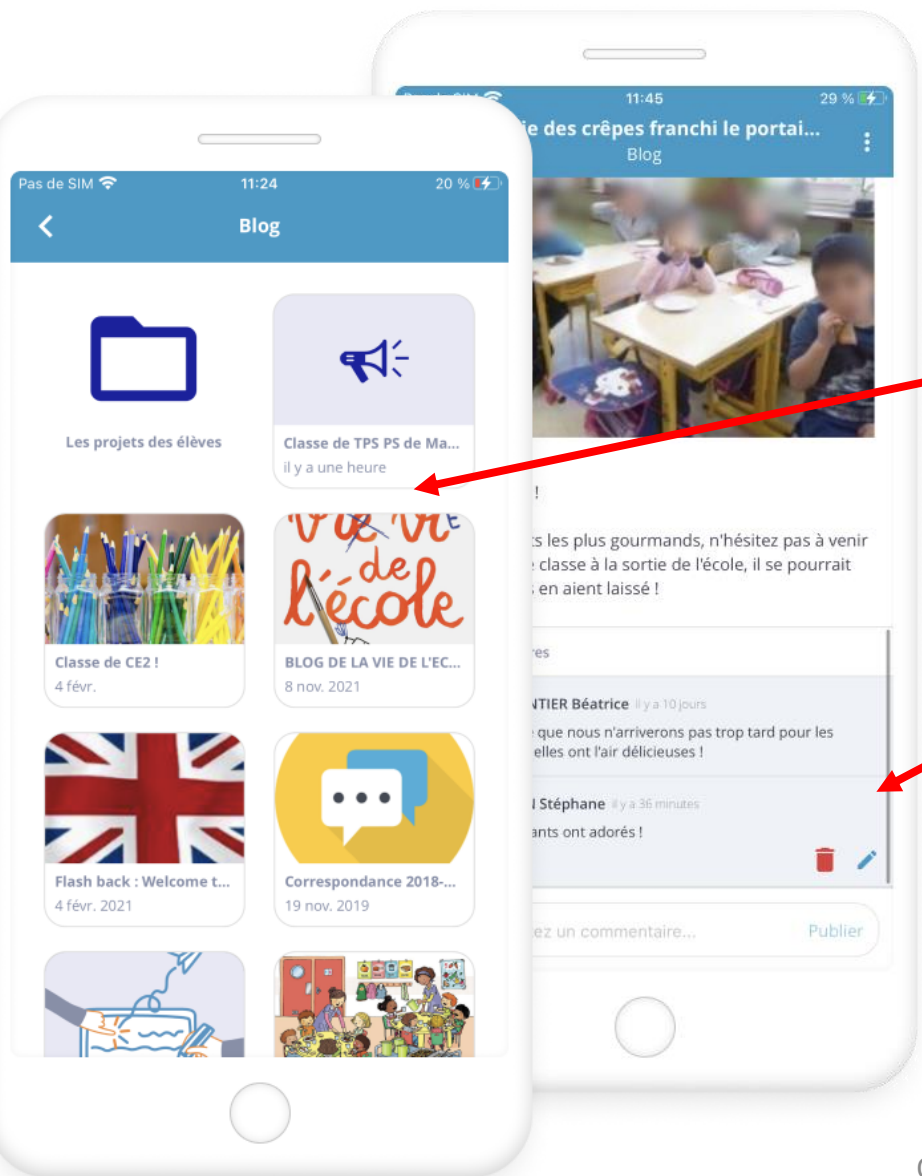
Pas de SIM 11:24 20 %

Blog

Les projets des élèves

Classe de TPS PS de Ma...
il y a une heure

Vie de l'école

Classe de CE2 !
4 févr.

BLOG DE LA VIE DE L'EC...
8 nov. 2021

Flash back : Welcome t...
4 févr. 2021

Correspondance 2018-...
19 nov. 2019

11:45 29 %

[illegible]ie des crêpes franchi le portai...
Blog

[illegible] !

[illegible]ts les plus gourmands, n'hésitez pas à venir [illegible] classe à la sortie de l'école, il se pourrait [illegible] en aient laissé !

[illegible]res

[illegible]NTIER Béatrice il y a 10 jours
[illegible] que nous n'arriverons pas trop tard pour les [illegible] elles ont l'air délicieuses !

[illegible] Stéphane il y a 36 minutes
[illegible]ants ont adorés !

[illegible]ez un commentaire...
Publier